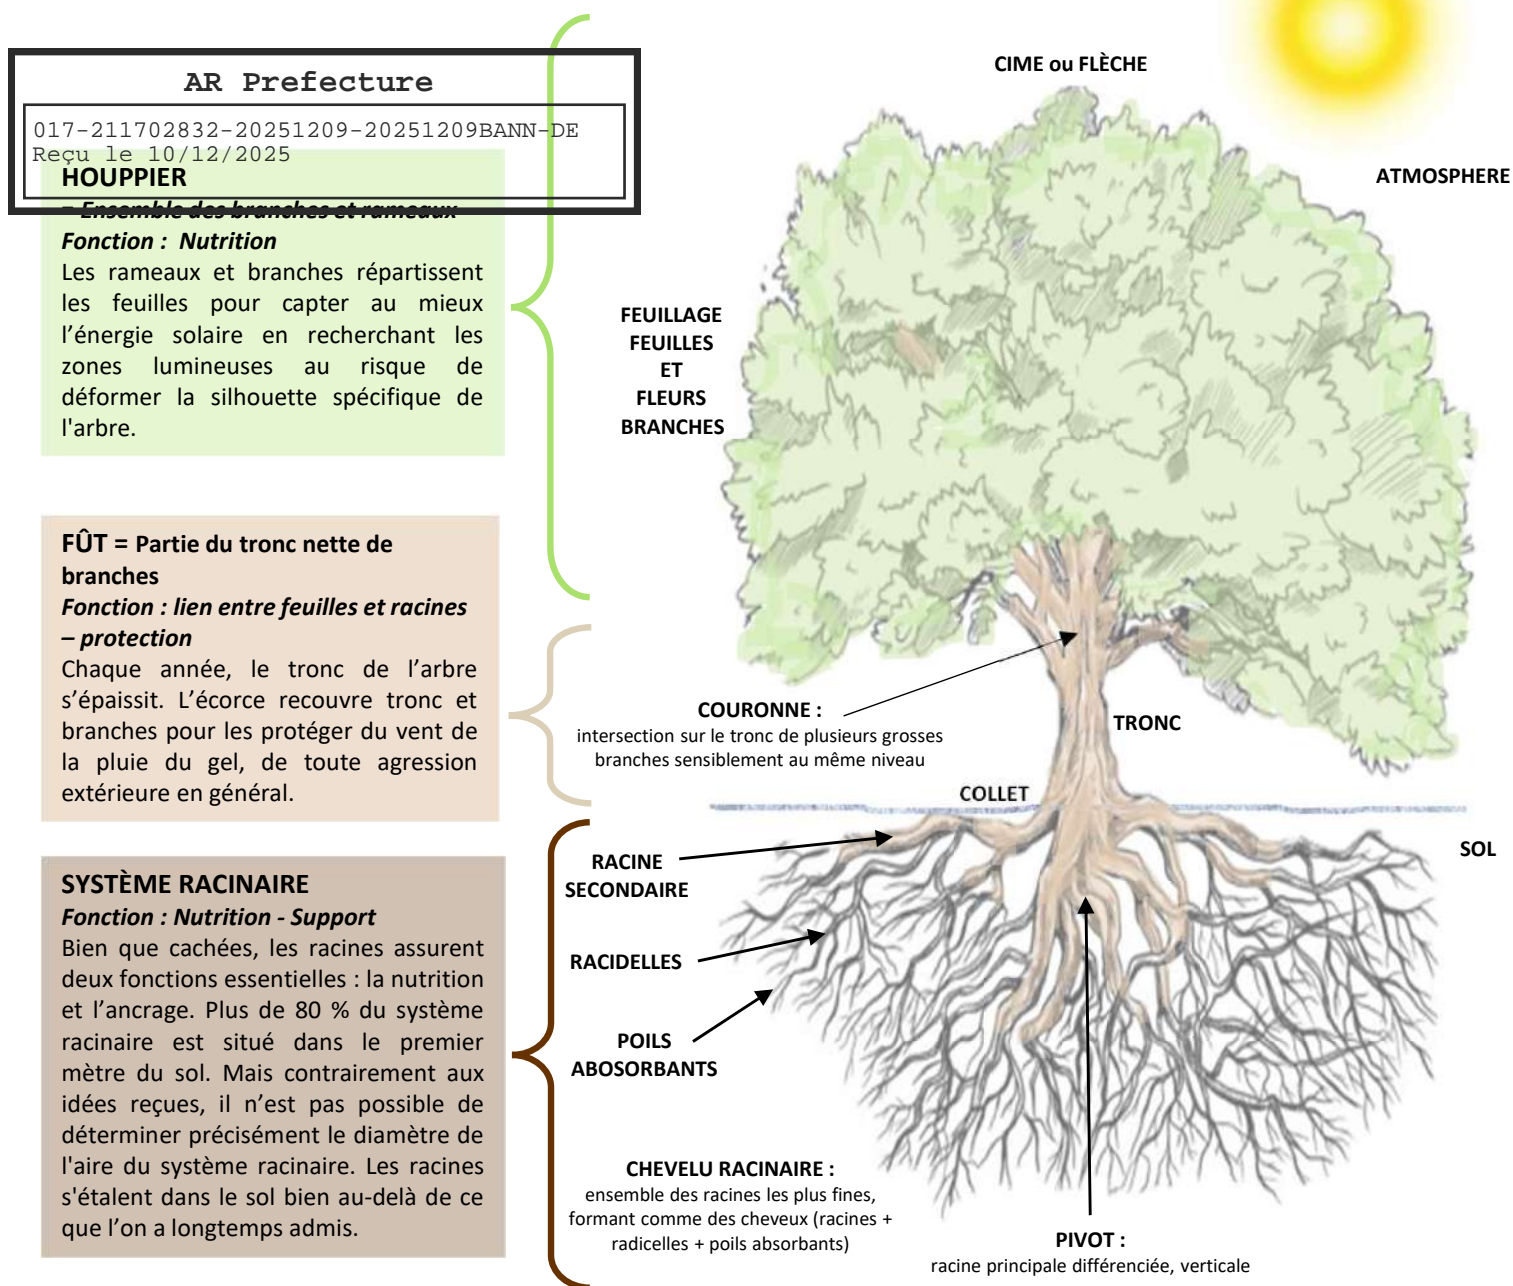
AR Prefecture

017-211702832-20251209-20251209BANN-DE
Reçu le 10/12/2025

HOUPPIER
= Ensemble des branches et rameaux
Fonction : Nutrition
Les rameaux et branches répartissent les feuilles pour capter au mieux l'énergie solaire en recherchant les zones lumineuses au risque de déformer la silhouette spécifique de l'arbre.

FÛT = Partie du tronc nette de branches
Fonction : lien entre feuilles et racines – protection
Chaque année, le tronc de l'arbre s'épaissit. L'écorce recouvre tronc et branches pour les protéger du vent de la pluie du gel, de toute agression extérieure en général.

SYSTÈME RACINAIRE
Fonction : Nutrition - Support
Bien que cachées, les racines assurent deux fonctions essentielles : la nutrition et l'ancrage. Plus de 80 % du système racinaire est situé dans le premier mètre du sol. Mais contrairement aux idées reçues, il n'est pas possible de déterminer précisément le diamètre de l'aire du système racinaire. Les racines s'étalent dans le sol bien au-delà de ce que l'on a longtemps admis.

CIME ou FLÈCHE

ATMOSPHERE

FEUILLAGE
FEUILLES
ET
FLEURS
BRANCHES

COURONNE :
intersection sur le tronc de plusieurs grosses branches sensiblement au même niveau

TRONC

COLLET

SOL

RACINE SECONDAIRE

RACIDELLES

POILS ABOSORBANTS

CHEVELU RACINAIRE :
ensemble des racines les plus fines, formant comme des cheveux (racines + radicelles + poils absorbants)

PIVOT :
racine principale différenciée, verticale